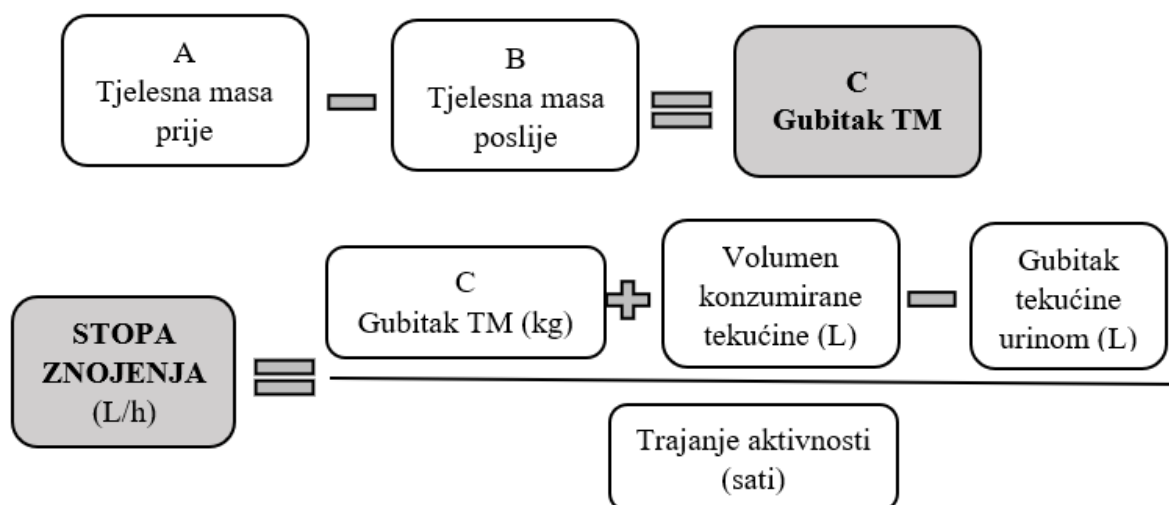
A
Tjelesna masa prije

B
Tjelesna masa poslije

C
**Gubitak TM**

**STOPA ZNOJENJA**
(L/h)

C
Gubitak TM (kg)

Volumen konzumirane tekućine (L)

Gubitak tekućine urinom (L)

Trajanje aktivnosti (sati)